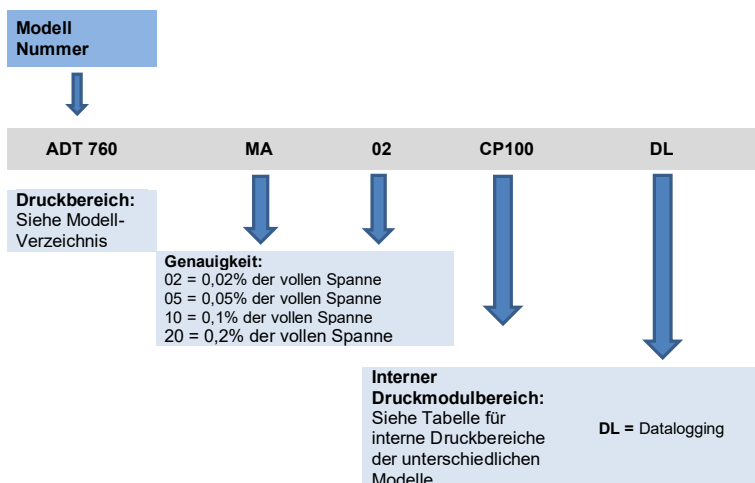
Modell Nummer

ADT 760 MA 02 CP100 DL

Druckbereich: Siehe Modell-Verzeichnis

Genauigkeit:
02 = 0,02% der vollen Spanne
05 = 0,05% der vollen Spanne
10 = 0,1% der vollen Spanne
20 = 0,2% der vollen Spanne

Interner Druckmodulbereich: Siehe Tabelle für interne Druckbereiche der unterschiedlichen Modelle

DL = Datalogging